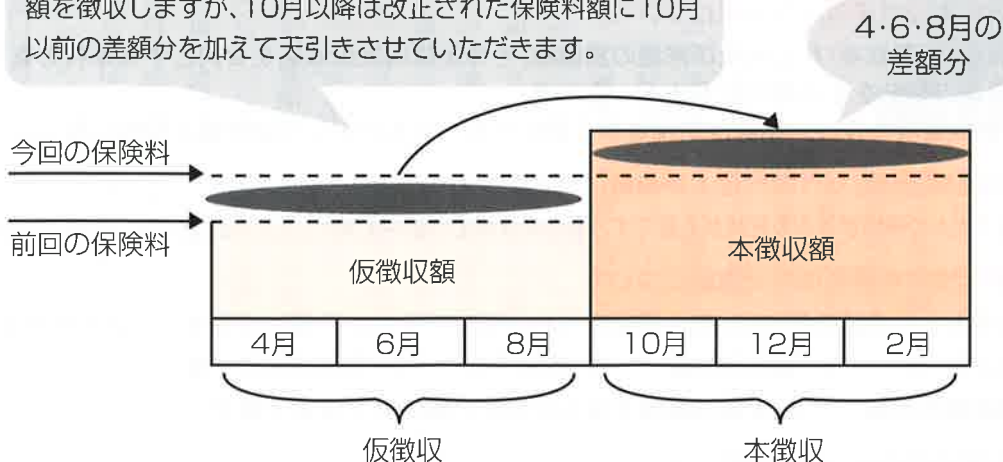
額を徴収しますが、10月以降は改正された保険料額に10月以前の差額分を加えて天引きさせていただきます。

4·6·8月の差額分

今回の保険料

前回の保険料

仮徴収額

本徴収額

| 4月 | 6月 | 8月 | 10月 | 12月 | 2月 |
|---|---|---|---|---|---|

仮徴収

本徴収